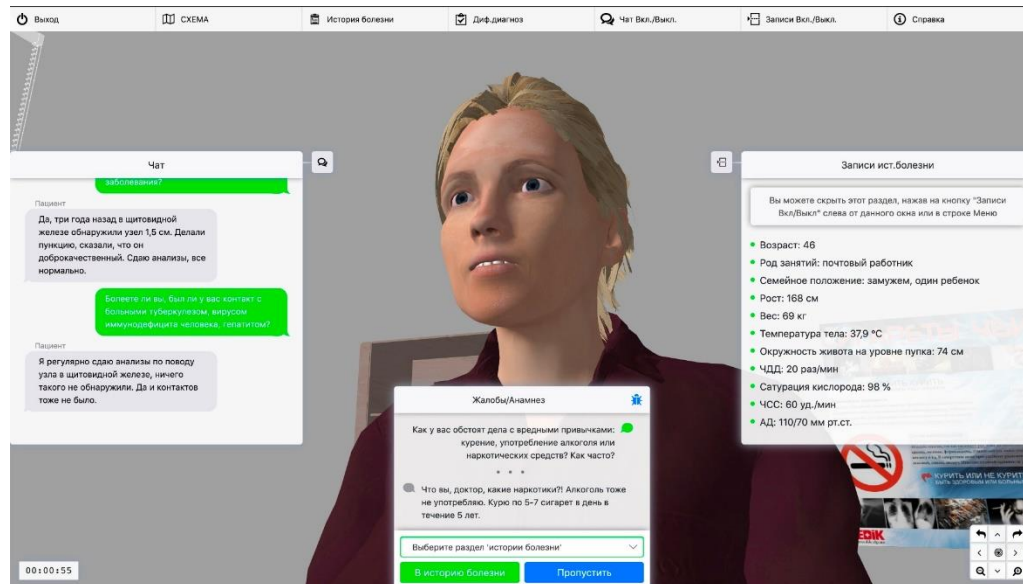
Выход
СХЕМА
История болезни
Диф.диагноз
Чат Вкл./Выкл.
Записи Вкл./Выкл.
Справка

Чат

заболевания?

Пациент
Да, три года назад в щитовидной железе обнаружили узел 1,5 см. Делали пункцию, сказали, что он доброкачественный. Сдаю анализы, все нормально.

Болеете ли вы, был ли у вас контакт с больными туберкулезом, вирусом иммунодефицита человека, гепатитом?

Пациент
Я регулярно сдаю анализы по поводу узла в щитовидной железе, ничего такого не обнаружили. Да и контактов тоже не было.

Записи ист.болезни

Вы можете скрыть этот раздел, нажав на кнопку "Записи Вкл/Выкл" слева от данного окна или в строке Меню

• Возраст: 46
• Род занятий: почтовый работник
• Семейное положение: замужем, один ребенок
• Рост: 168 см
• Вес: 69 кг
• Температура тела: 37,9 °С
• Окружность живота на уровне пупка: 74 см
• ЧДД: 20 раз/мин
• Сатурация кислорода: 98 %
• ЧСС: 60 уд./мин
• АД: 110/70 мм рт.ст.

Жалобы/Анамнез

Как у вас обстоят дела с вредными привычками: курение, употребление алкоголя или наркотических средств? Как часто?

• • •

Что вы, доктор, какие наркотики?! Алкоголь тоже не употребляю. Курю по 5-7 сигарет в день в течение 5 лет.

Выберите раздел 'истории болезни'
В историю болезни
Пропустить

КУРИТЬ ИЛИ НЕ КУРИТ

00:00:55